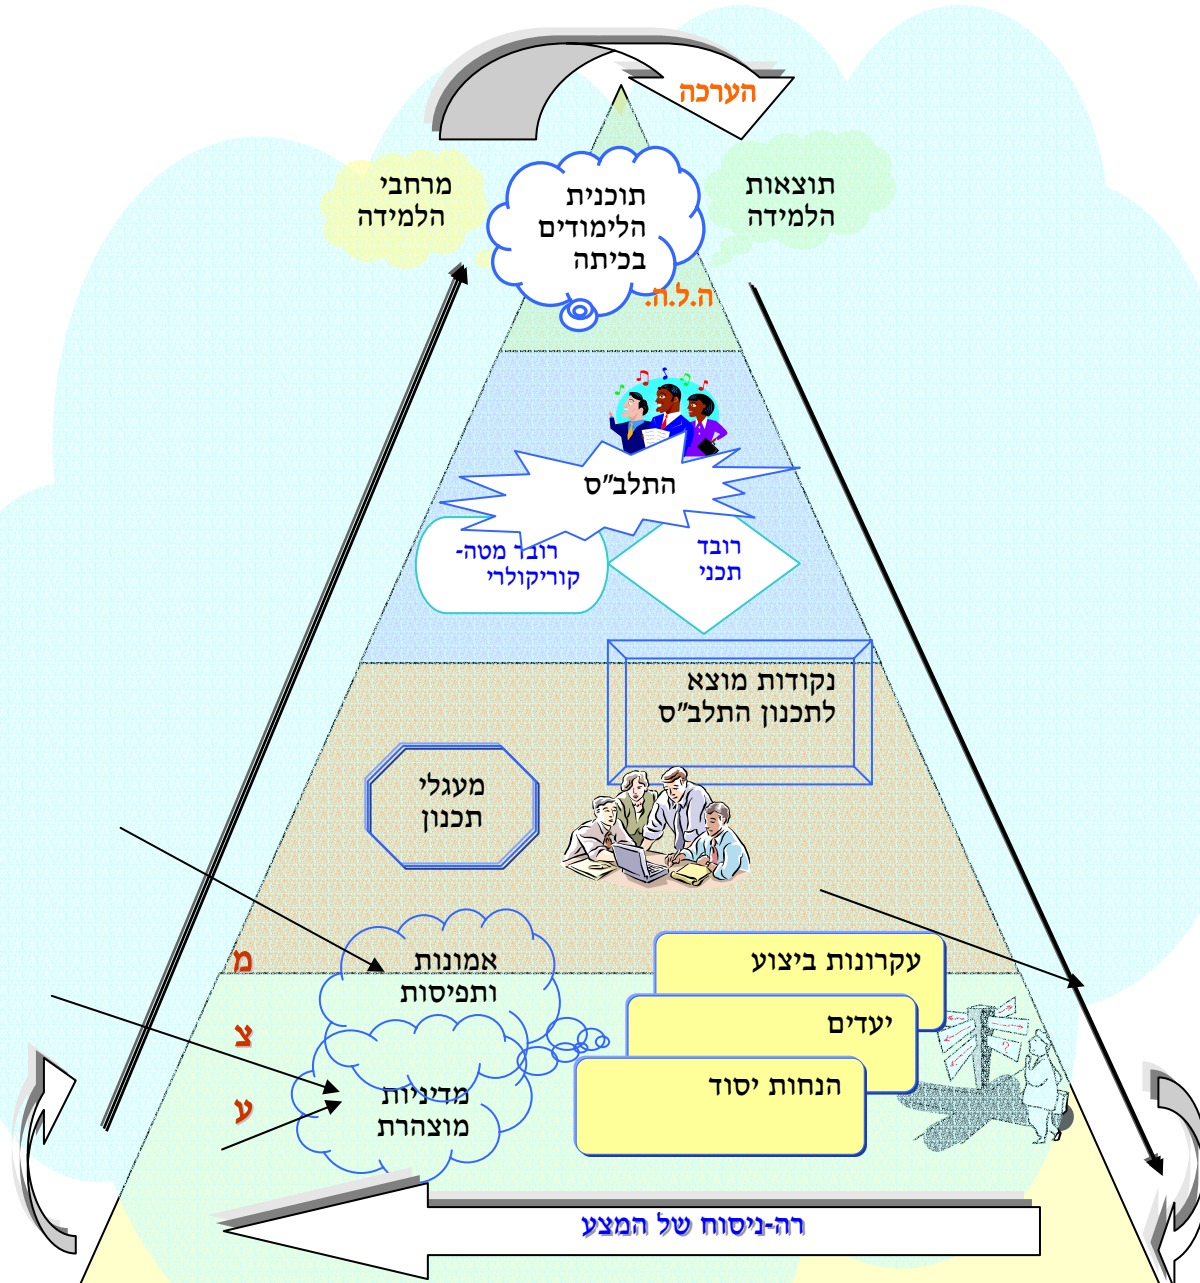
הערכה

מרחבי הלמידה

תוכנית הלימודים בכיתה

תוצאות הלמידה

ה.ל.ה.

התלב"ס

רובד מטה-קוריקולרי

רובד תכני

נקודות מוצא לתכנון התלב"ס

מעגלי תכנון

מ

אמונות ותפיסות

עקרונות ביצוע

צ

יעדים

ע

מדיניות מוצהרת

הנחות יסוד

רה-ניסוח של המצע